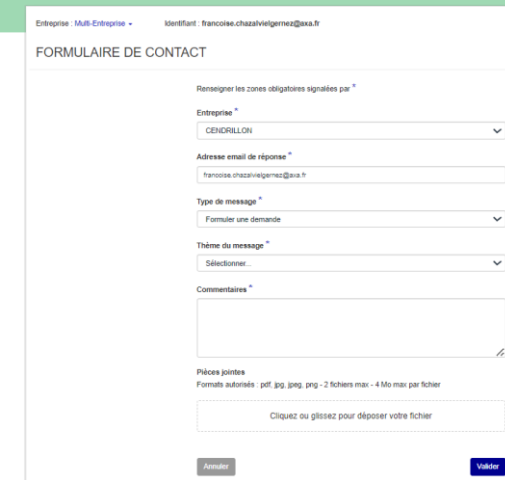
Entreprise : Multi-Entreprise ▾ Identifiant : francoise.chazalvielgernez@axa.fr

FORMULAIRE DE CONTACT

Renseigner les zones obligatoires signalées par *

Entreprise *

CENDRILLON

Adresse email de réponse *

francoise.chazalvielgernez@axa.fr

Type de message *

Formuler une demande

Thème du message *

Sélectionner...

Commentaires *

Pièces jointes

Formats autorisés : pdf, jpg, jpeg, png - 2 fichiers max - 4 Mo max par fichier

Cliquez ou glissez pour déposer votre fichier

Annuler

Valider